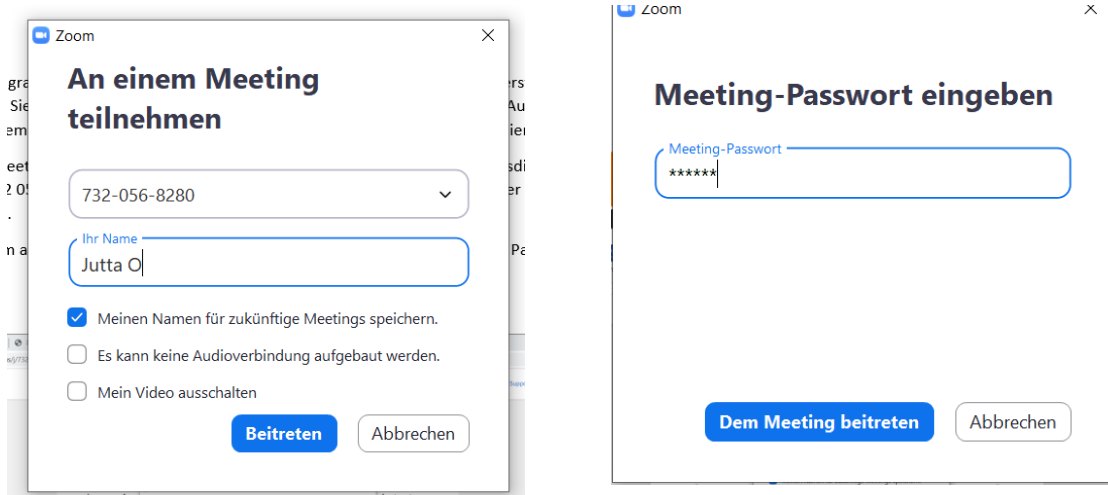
Zoom

An einem Meeting teilnehmen

732-056-8280

Ihr Name

Jutta O

Meinen Namen für zukünftige Meetings speichern.

Es kann keine Audioverbindung aufgebaut werden.

Mein Video ausschalten

Beitreten

Abbrechen

Zoom

Meeting-Passwort eingeben

Meeting-Passwort

******

Dem Meeting beitreten

Abbrechen